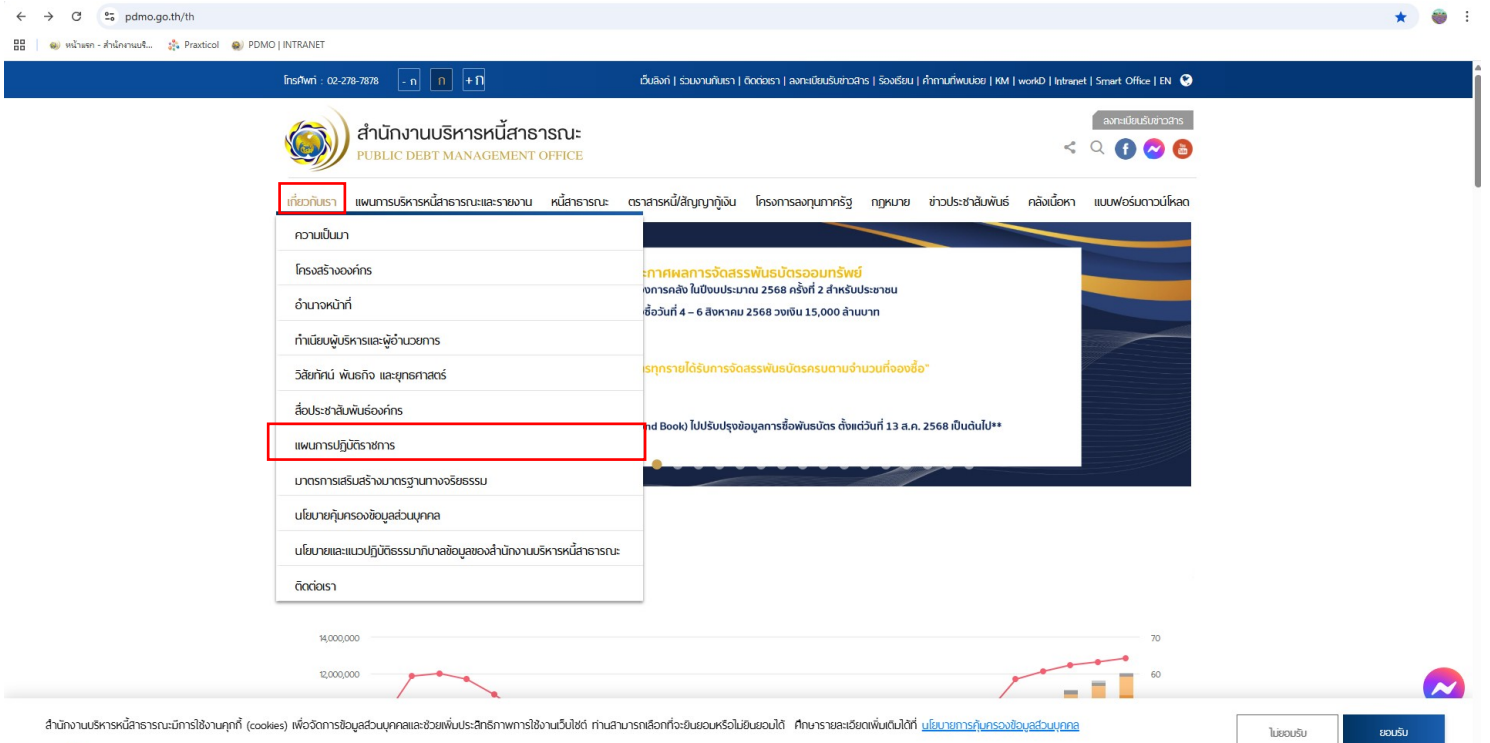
pdmo.go.th/th

หน้าแรก - สำนักงานบริ... Praxticol PDMO | INTRANET

โทรศัพท์ : 02-278-7878 - ก ก + ก

เว็บลิงก์ | รวมงานกับเรา | ติดต่อเรา | ลงทะเบียนรับข่าวสาร | ร้องเรียน | คำถามที่พบบ่อย | KM | workD | Intranet | Smart Office | EN

สำนักงานบริหารหนี้สาธารณะ
PUBLIC DEBT MANAGEMENT OFFICE

ลงทะเบียนรับข่าวสาร

เกี่ยวกับเรา แผนการบริหารหนี้สาธารณะและรายงาน หนี้สาธารณะ ตราสารหนี้/สัญญากู้เงิน โครงการลงทุนภาครัฐ กฎหมาย ข่าวประชาสัมพันธ์ คลังเนื้อหา แบบฟอร์มดาวน์โหลด

ความเป็นมา
โครงสร้างองค์กร
อำนาจหน้าที่
ทำเนียบผู้บริหารและผู้อำนวยการ
วิสัยทัศน์ พันธกิจ และยุทธศาสตร์
สื่อประชาสัมพันธ์องค์กร
แผนการปฏิบัติราชการ
มาตรการเสริมสร้างมาตรฐานทางจริยธรรม
นโยบายคุ้มครองข้อมูลส่วนบุคคล
นโยบายและแนวปฏิบัติธรรมาภิบาลข้อมูลของสำนักงานบริหารหนี้สาธารณะ
ติดต่อเรา

ะกาศผลการจัดสรรพันธบัตรออมทรัพย์
งการคลัง ในปีงบประมาณ 2568 ครั้งที่ 2 สำหรับประชาชน
ซื้อวันที่ 4 – 6 สิงหาคม 2568 วงเงิน 15,000 ล้านบาท

รทุกรายได้รับการจัดสรรพันธบัตรครบตามจำนวนที่จองซื้อ"

nd Book) ไปปรับปรุงข้อมูลการซื้อพันธบัตร ตั้งแต่วันที่ 13 ส.ค. 2568 เป็นต้นไป**

14,000,000
12,000,000
70
60

สำนักงานบริหารหนี้สาธารณะมีการใช้งานคุกกี้ (cookies) เพื่อจัดการข้อมูลส่วนบุคคลและช่วยเพิ่มประสิทธิภาพการใช้งานเว็บไซต์ ท่านสามารถเลือกที่จะยินยอมหรือไม่ยินยอมได้ ศึกษารายละเอียดเพิ่มเติมได้ที่ นโยบายการคุ้มครองข้อมูลส่วนบุคคล

ไม่ยอมรับ ยอมรับ